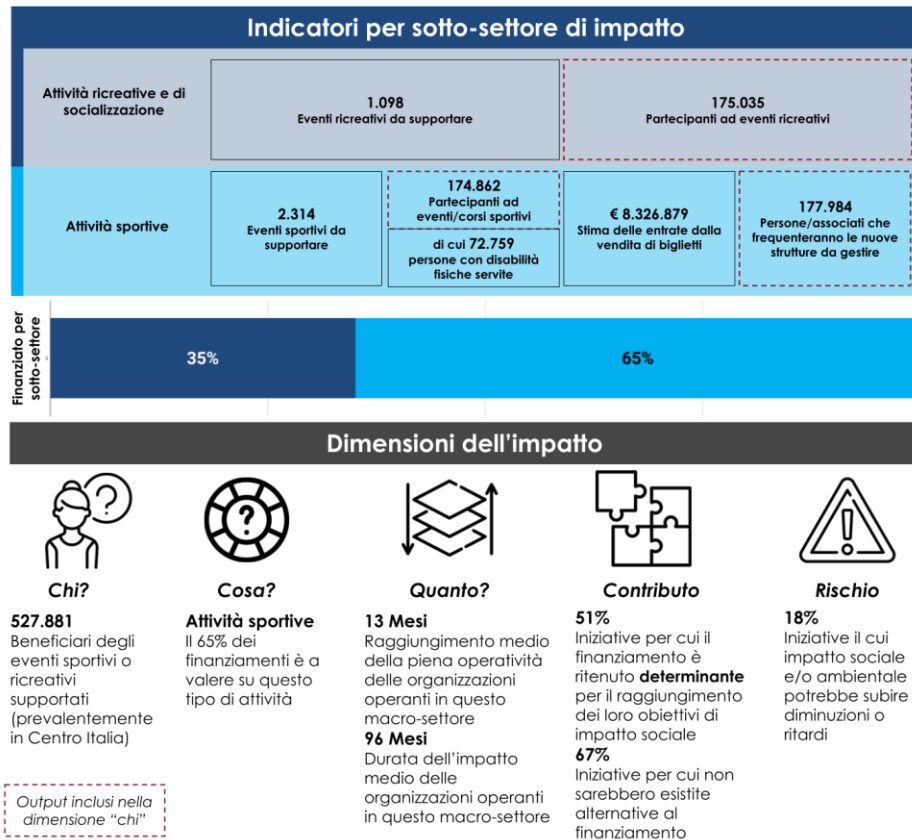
Indicatori per sotto-settore di impatto

Attività ricreative e di socializzazione

1.098
Eventi ricreativi da supportare

175.035
Partecipanti ad eventi ricreativi

Attività sportive

2.314
Eventi sportivi da supportare

174.862
Partecipanti ad eventi/corsi sportivi

di cui 72.759
persone con disabilità fisiche servite

€ 8.326.879
Stima delle entrate dalla vendita di biglietti

177.984
Persone/associati che frequenteranno le nuove strutture da gestire

Finanziato per sotto-settore

35%

65%

Dimensioni dell'impatto

Chi?
527.881
Beneficiari degli eventi sportivi o ricreativi supportati (prevalentemente in Centro Italia)

Cosa?
Attività sportive
Il 65% dei finanziamenti è a valere su questo tipo di attività

Quanto?
13 Mesi
Raggiungimento medio della piena operatività delle organizzazioni operanti in questo macro-settore
96 Mesi
Durata dell'impatto medio delle organizzazioni operanti in questo macro-settore

Contributo
51%
Iniziative per cui il finanziamento è ritenuto determinante per il raggiungimento dei loro obiettivi di impatto sociale
67%
Iniziative per cui non sarebbero esistite alternative al finanziamento

Rischio
18%
Iniziative il cui impatto sociale e/o ambientale potrebbe subire diminuzioni o ritardi

Output inclusi nella dimensione "chi"